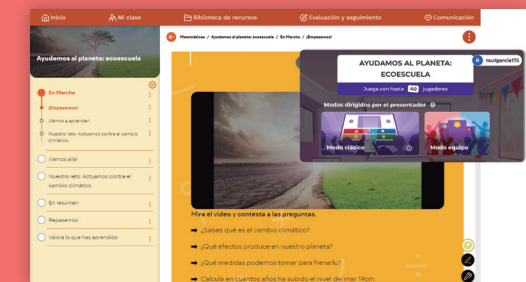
Inicio
Mi clase
Biblioteca de recursos
Evaluación y seguimiento
Comunicación

Ayudemos al planeta: ecoescuela

En Marcha
¡Empezamos!
¡Vamos a aprender!
Nuestro reto. Actuemos contra el cambio climático
¡Vamos allá!
Nuestro reto. Actuemos contra el cambio climático
En resumen
Repasamos
Valora lo que has aprendido

Matemáticas / Ayudamos al planeta: ecoescuela / En Marcha / ¡Empezamos!

AYUDAMOS AL PLANETA: ECOESCUELA
Juega con hasta 40 jugadores
Modos dirigidos por el presentador
Modo clásico
Modo equipo
raulgarcia73

Mira el vídeo y contesta a las preguntas.
¿Sabes qué es el cambio climático?
¿Qué efectos produce en nuestro planeta?
¿Qué medidas podemos tomar para frenarlo?
Calcula en cuántos años ha subido el nivel del mar 19cm.